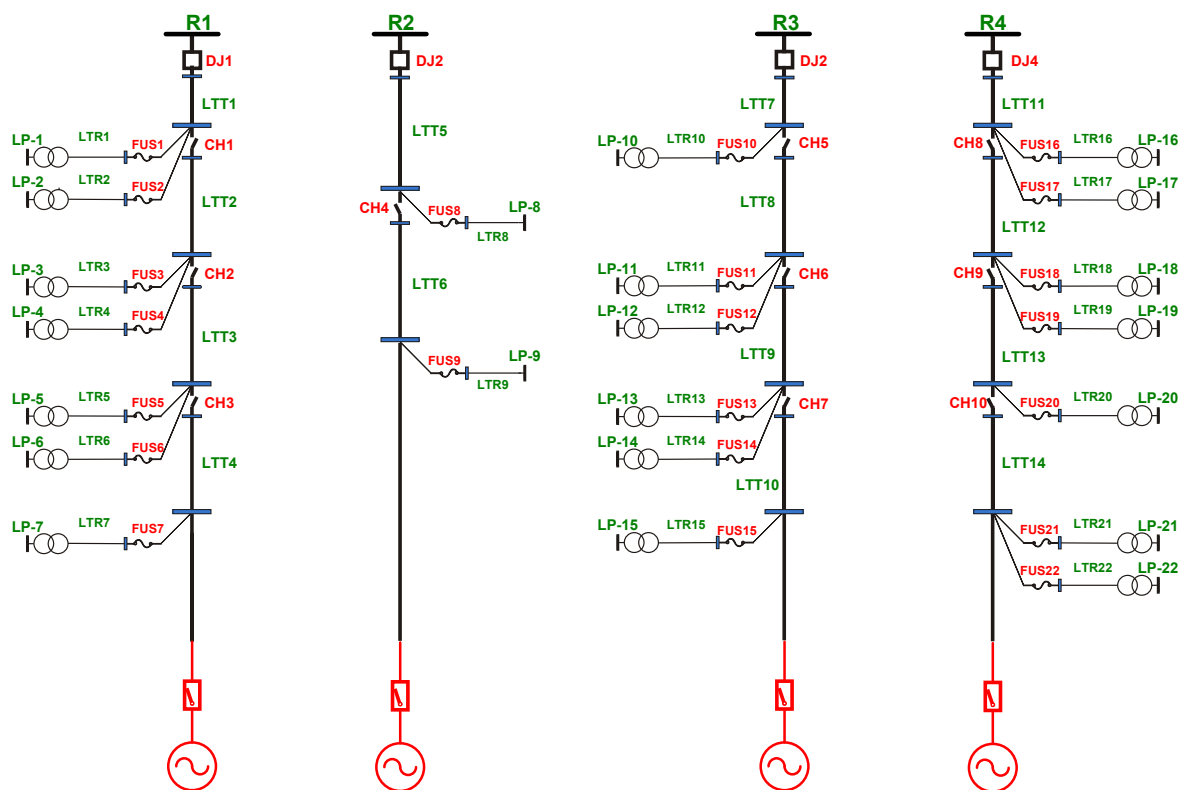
R1
DJ1
LTT1
LP-1
LTR1
FUS1
CH1
LP-2
LTR2
FUS2
LTT2
LP-3
LTR3
FUS3
CH2
LP-4
LTR4
FUS4
LTT3
LP-5
LTR5
FUS5
CH3
LP-6
LTR6
FUS6
LTT4
LP-7
LTR7
FUS7

R2
DJ2
LTT5
CH4
FUS8
LP-8
LTR8
LTT6
FUS9
LP-9
LTR9

R3
DJ2
LTT7
LP-10
LTR10
FUS10
CH5
LTT8
LP-11
LTR11
FUS11
CH6
LP-12
LTR12
FUS12
LTT9
LP-13
LTR13
FUS13
CH7
LP-14
LTR14
FUS14
LTT10
LP-15
LTR15
FUS15

R4
DJ4
LTT11
CH8
FUS16
LTR16
LP-16
FUS17
LTR17
LP-17
LTT12
CH9
FUS18
LTR18
LP-18
FUS19
LTR19
LP-19
LTT13
CH10
FUS20
LTR20
LP-20
LTT14
FUS21
LTR21
LP-21
FUS22
LTR22
LP-22